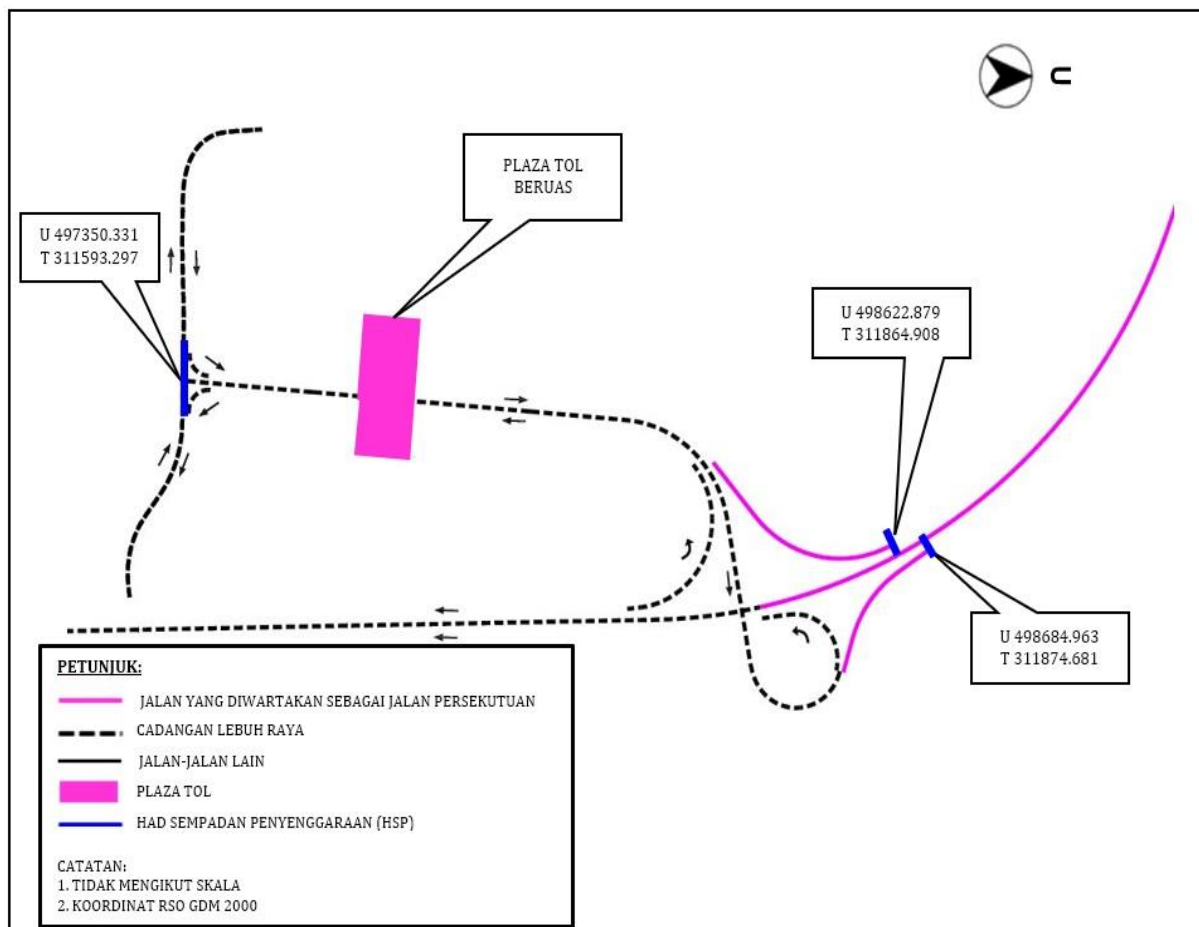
U

PLAZA TOL BERUAS

U 497350.331
T 311593.297

U 498622.879
T 311864.908

U 498684.963
T 311874.681

PETUNJUK:

JALAN YANG DIWARTAKAN SEBAGAI JALAN PERSEKUTUAN

CADANGAN LEBUH RAYA

JALAN-JALAN LAIN

PLAZA TOL

HAD SEMPADAN PENYENGGARAAN (HSP)

CATATAN:
1. TIDAK MENGIKUT SKALA
2. KOORDINAT RSO GDM 2000